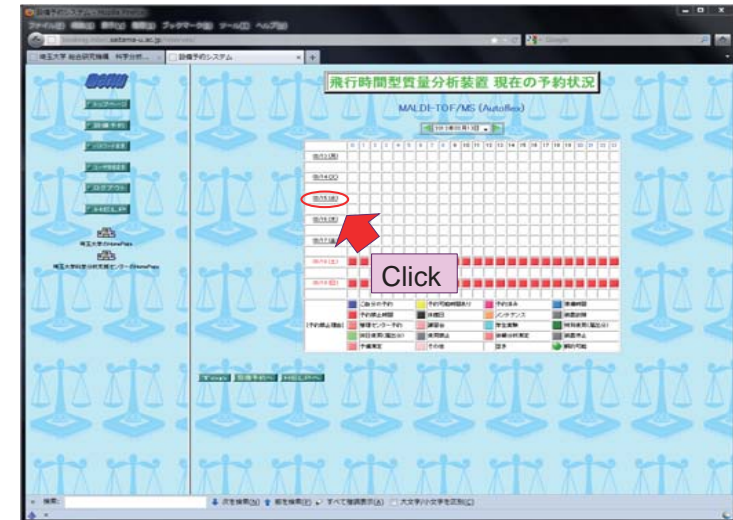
設備予約システム - Mozilla Firefox

ファイル(F) 編集(E) 表示(V) 履歴(S) ブックマーク(B) ツール(T) ヘルプ(H)

saitama-u.ac.jp

埼玉大学 総合研究機構 科学分析...

設備予約システム

飛行時間型質量分析装置 現在の予約状況

MALDI-TOF/MS (Autoflex)

トップページ

設備予約

ユーザ登録

ログアウト

HELP

埼玉大学 GlobalPass

埼玉大学 科学分析支援センター GlobalPass

Click

| | 0 | 1 | 2 | 3 | 4 | 5 | 6 | 7 | 8 | 9 | 10 | 11 | 12 | 13 | 14 | 15 | 16 | 17 | 18 | 19 | 20 | 21 | 22 | 23 |
|---|---|---|---|---|---|---|---|---|---|---|---|---|---|---|---|---|---|---|---|---|---|---|---|---|

ご自分の予約
予約可能時間帯あり
予約済み
準備時間
予約禁止時間
休館日
メンテナンス
装置故障
管理センター予約
講習会
学生実習
開発業務(臨時休)
測定業務(臨時休)
使用禁止
装置分析測定
装置停止
予備実習
その他
故障
予約可能
(予約禁止理由)

Top page
設備予約TOP
HELP

検索:
次を検索(N)
前を検索(P)
すべて強調表示(A)
大文字/小文字を区別(C)